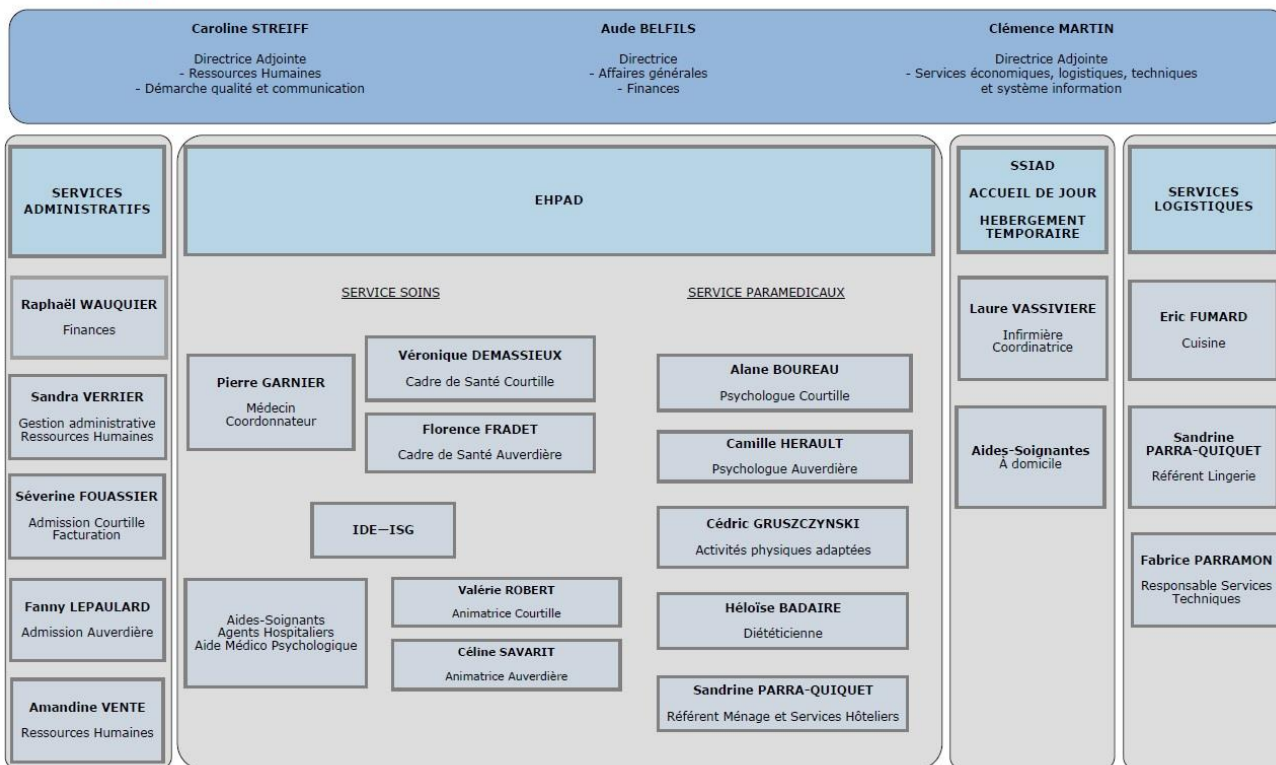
Caroline STREIFF

Directrice Adjointe
- Ressources Humaines
- Démarche qualité et communication

Aude BELFILS

Directrice
- Affaires générales
- Finances

Clémence MARTIN

Directrice Adjointe
- Services économiques, logistiques, techniques et système information

SERVICES ADMINISTRATIFS

Raphaël WAUQUIER
Finances

Sandra VERRIER
Gestion administrative Ressources Humaines

Séverine FOUASSIER
Admission Courtille Facturation

Fanny LEPAULARD
Admission Auverdière

Amandine VENTE
Ressources Humaines

EHPAD

SERVICE SOINS

Pierre GARNIER
Médecin Coordonnateur

Véronique DEMASSIEUX
Cadre de Santé Courtille

Florence FRADET
Cadre de Santé Auverdière

IDE—ISG

Aides-Soignants
Agents Hospitaliers
Aide Médico Psychologique

Valérie ROBERT
Animatrice Courtille

Céline SAVARIT
Animatrice Auverdière

SERVICE PARAMEDICAUX

Alane BOUREAU
Psychologue Courtille

Camille HERAULT
Psychologue Auverdière

Cédric GRUSZCZYNSKI
Activités physiques adaptées

Héloïse BADAIRE
Diététicienne

Sandrine PARRA-QUIQUET
Référent Ménage et Services Hôteliers

SSIAD
ACCUEIL DE JOUR
HEBERGEMENT TEMPORAIRE

Laure VASSIVIERE
Infirmière Coordinatrice

Aides-Soignantes
À domicile

SERVICES LOGISTIQUES

Eric FUMARD
Cuisine

Sandrine PARRA-QUIQUET
Référent Lingerie

Fabrice PARRAMON
Responsable Services Techniques